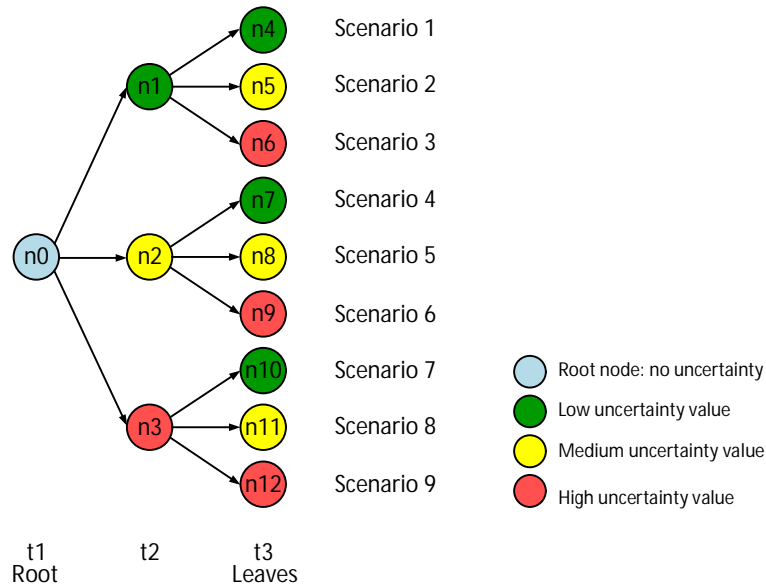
n4 Scenario 1
n1 n5 Scenario 2
n6 Scenario 3
n7 Scenario 4
n0 n2 n8 Scenario 5
n9 Scenario 6
n10 Scenario 7
n3 n11 Scenario 8
n12 Scenario 9

Root node: no uncertainty
Low uncertainty value
Medium uncertainty value
High uncertainty value

t1 Root
t2
t3 Leaves